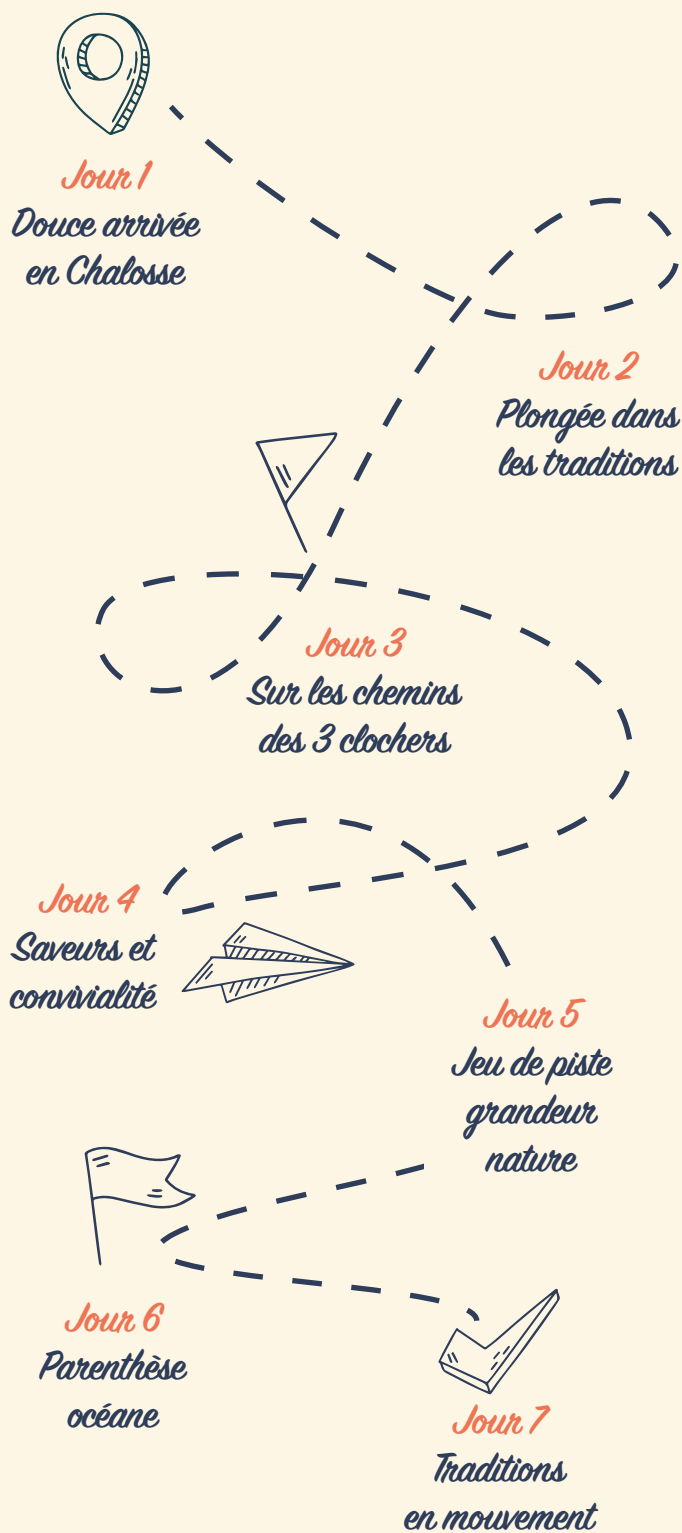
Jour 1
Douce arrivée en Chalosse

Jour 2
Plongée dans les traditions

Jour 3
Sur les chemins des 3 clochers

Jour 4
Saveurs et convivialité

Jour 5
Jeu de piste grandeur nature

Jour 6
Parenthèse océane

Jour 7
Traditions en mouvement